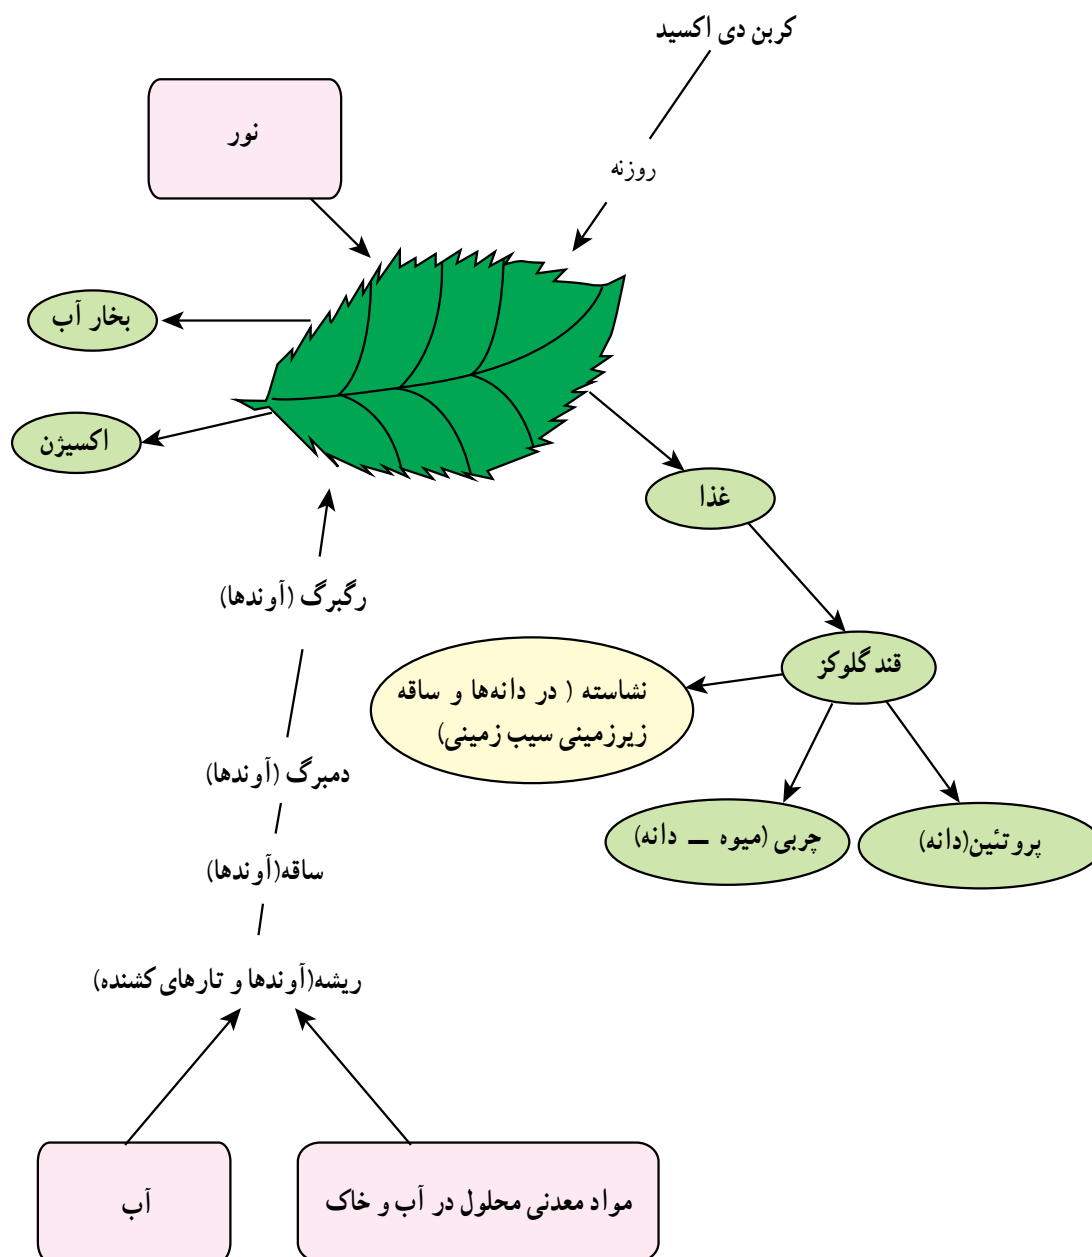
کربن دی اکسید

روزنه

نور

بخار آب

اکسیژن

غذا

رگبرگ (آوندها)

قند گلوکز

نشاسته ( در دانه‌ها و ساقه زیرزمینی سیب زمینی)

دمبرگ (آوندها)

چربی (میوه ــ دانه)

پروتئین(دانه)

ساقه(آوندها)

ریشه(آوندها و تارهای کشنده)

آب

مواد معدنی محلول در آب و خاک